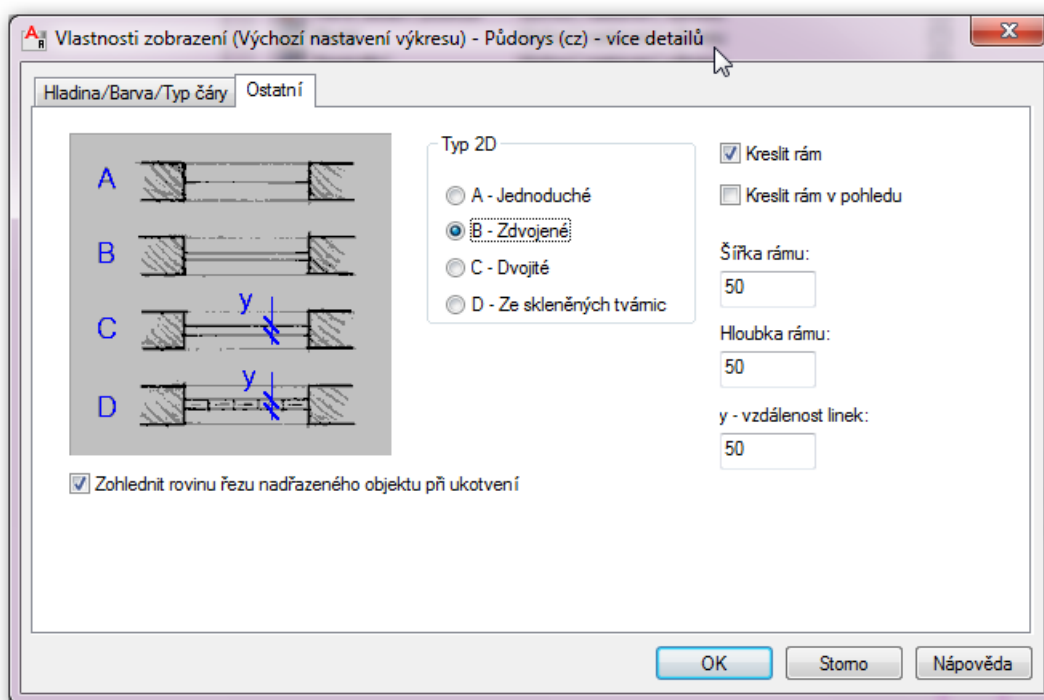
Vlastnosti zobrazení (Výchozí nastavení výkresu) - Půdorys (cz) - více detailů

Hladina/Barva/Typ čáry | Ostatní

A
B
C
D
y
y

Typ 2D
A - Jednoduché
B - Zdvojené
C - Dvojité
D - Ze skleněných tvárnic

Kreslit rám
Kreslit rám v pohledu

Šířka rámu:
50
Hloubka rámu:
50
y - vzdálenost linek:
50

Zohlednit rovinu řezu nadřazeného objektu při ukotvení

OK | Storno | Nápověda